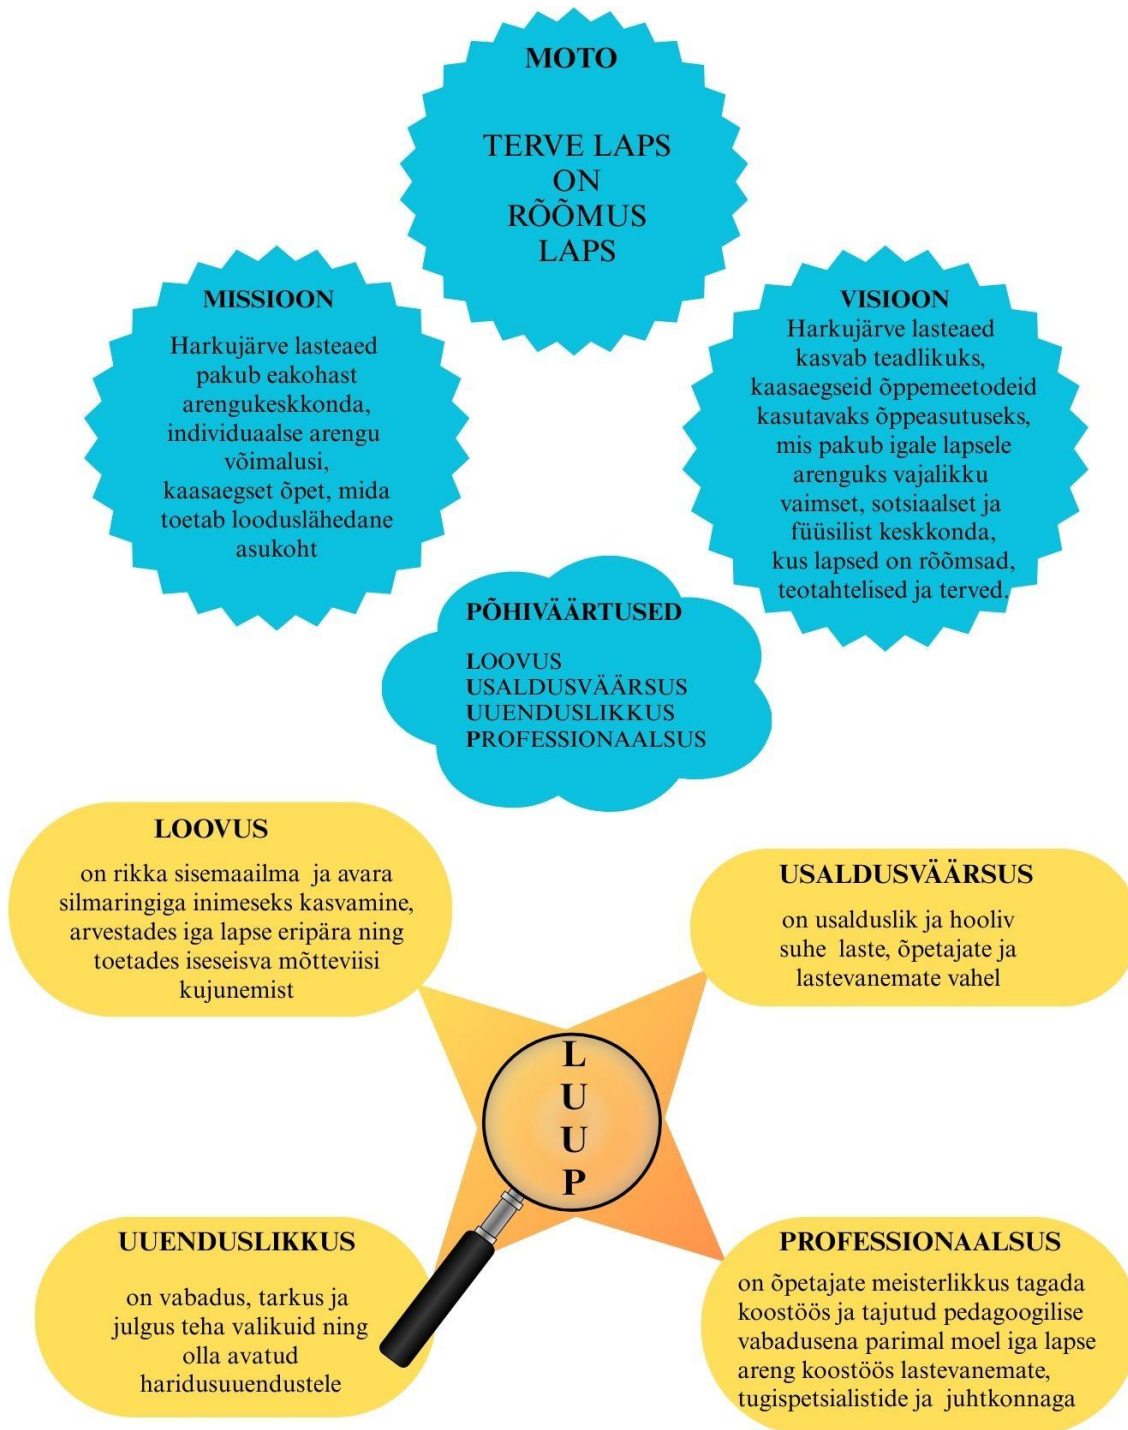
MOTO

TERVE LAPS ON RÕÕMUS LAPS

MISSIOON

Harkujärve lasteaed pakub eakohast arengukeskkonda, individuaalse arengu võimalusi, kaasaegset õpet, mida toetab looduslähedane asukoht

VISIOON

Harkujärve lasteaed kasvab teadlikuks, kaasaegseid õppemeetodeid kasutavaks õppeasutuseks, mis pakub igale lapsele arenguks vajalikku vaimset, sotsiaalset ja füüsilist keskkonda, kus lapsed on rõõmsad, teotahtelised ja terved.

PÕHIVÄÄRTUSED

LOOVUS
USALDUSVÄÄRSUS
UUENDUSLIKKUS
PROFESSIONAALSUS

LOOVUS

on rikka sisemaailma ja avara silmaringiga inimeseks kasvamine, arvestades iga lapse eripära ning toetades iseseisva mõtteviisi kujunemist

USALDUSVÄÄRSUS

on usalduslik ja hooliv suhe laste, õpetajate ja lastevanemate vahel

L U U P

UUENDUSLIKKUS

on vabadus, tarkus ja julgus teha valikuid ning olla avatud haridusuuendustele

PROFESSIONAALSUS

on õpetajate meisterlikkus tagada koostöös ja tajutud pedagoogilise vabadusena parimal moel iga lapse areng koostöös lastevanemate, tugispetsialistide ja juhtkonnaga